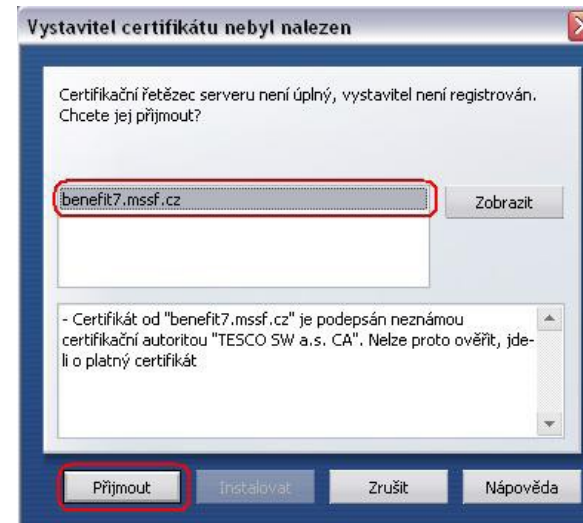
Vystavitel certifikátu nebyl nalezen

Certifikační řetězec serveru není úplný, vystavitel není registrován. Chcete jej přijmout?

benefit7.mssf.cz

Zobrazit

- Certifikát od "benefit7.mssf.cz" je podepsán neznámou certifikační autoritou "TESCO SW a.s. CA". Nelze proto ověřit, jde-li o platný certifikát

Přijmout

Instalovat

Zrušit

Nápověda